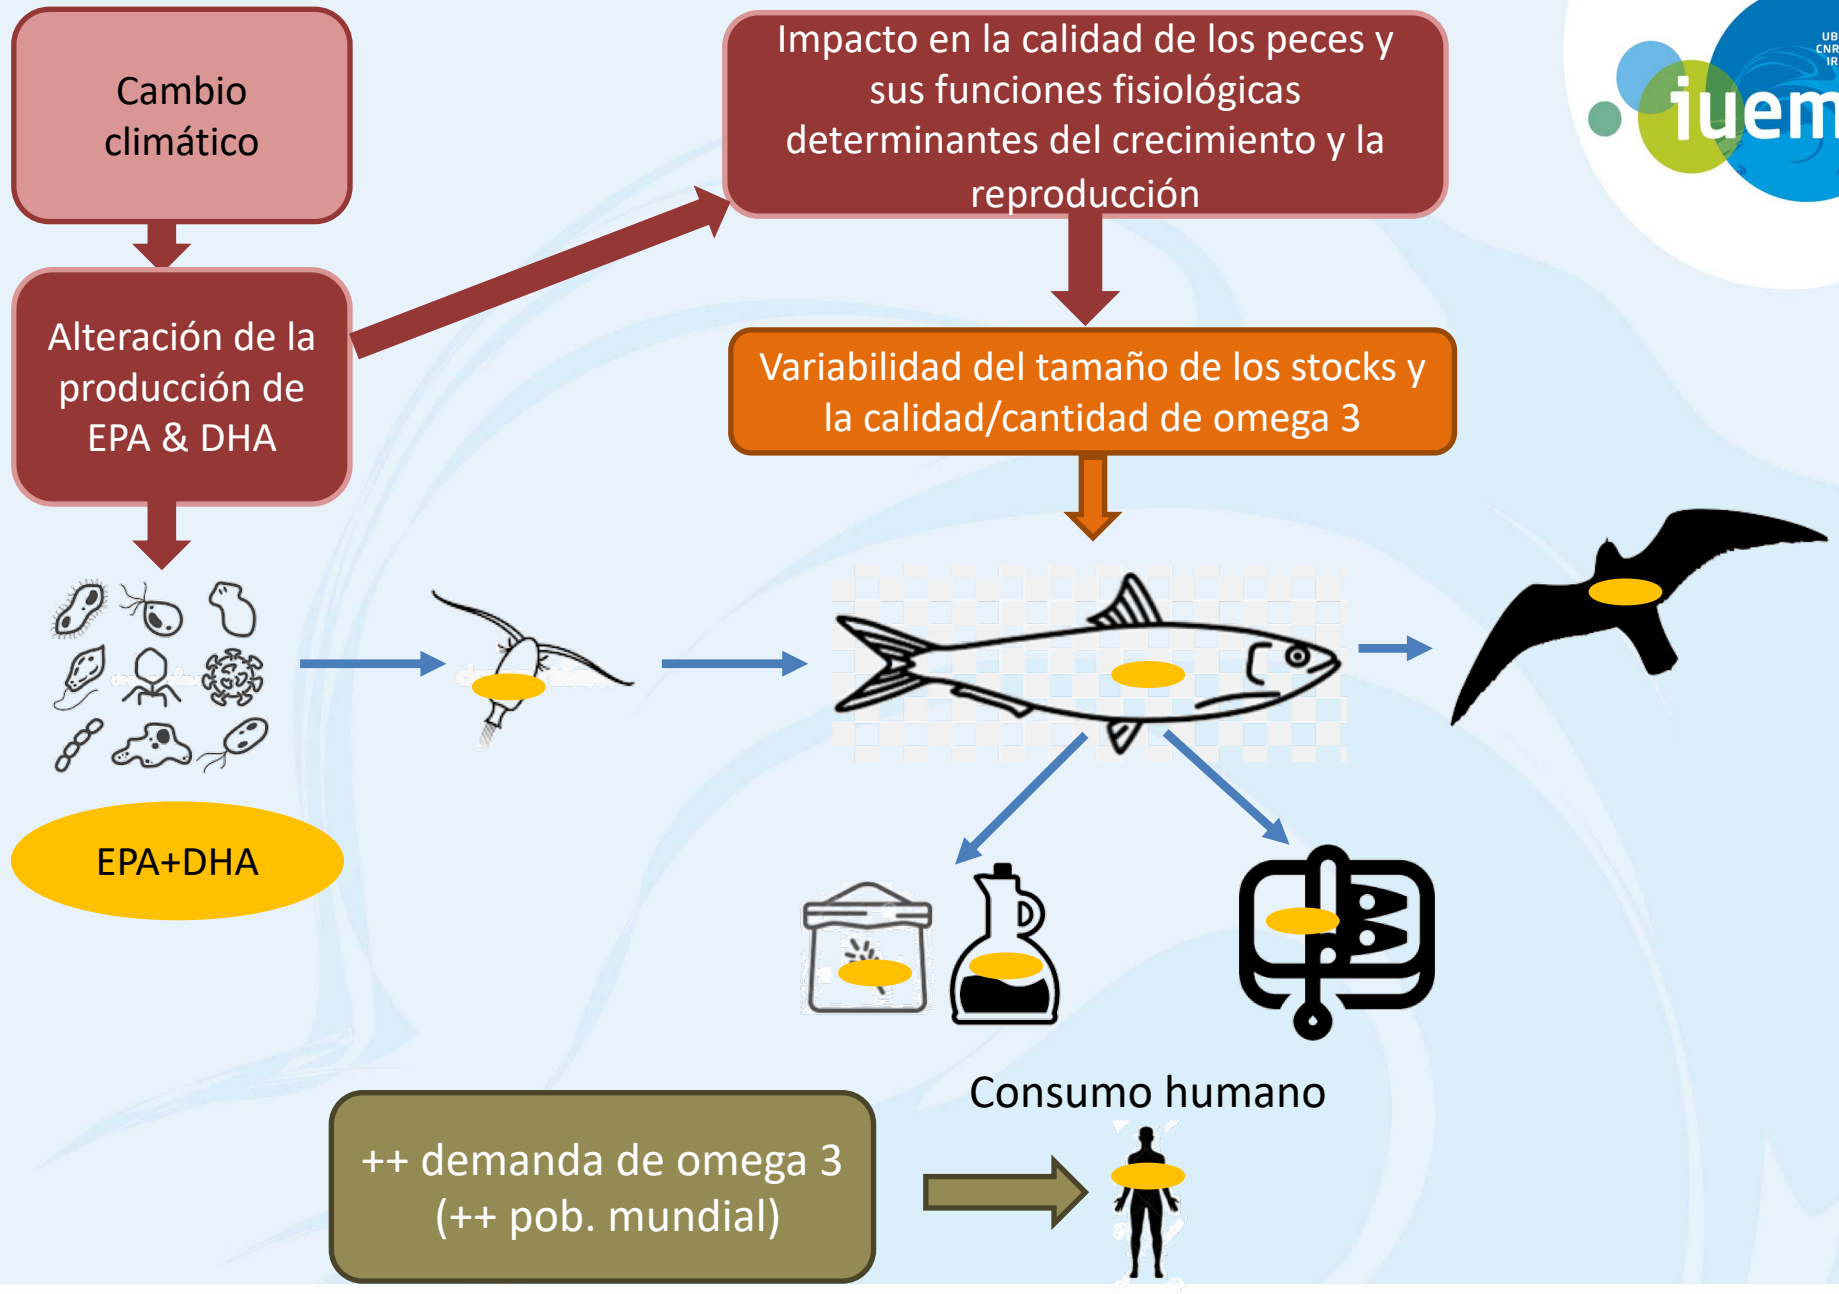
Cambio climático

Alteración de la producción de EPA & DHA

Impacto en la calidad de los peces y sus funciones fisiológicas determinantes del crecimiento y la reproducción

Variabilidad del tamaño de los stocks y la calidad/cantidad de omega 3

iuem

UB
CNR
IR

EPA+DHA

Consumo humano

++ demanda de omega 3 (++ pob. mundial)